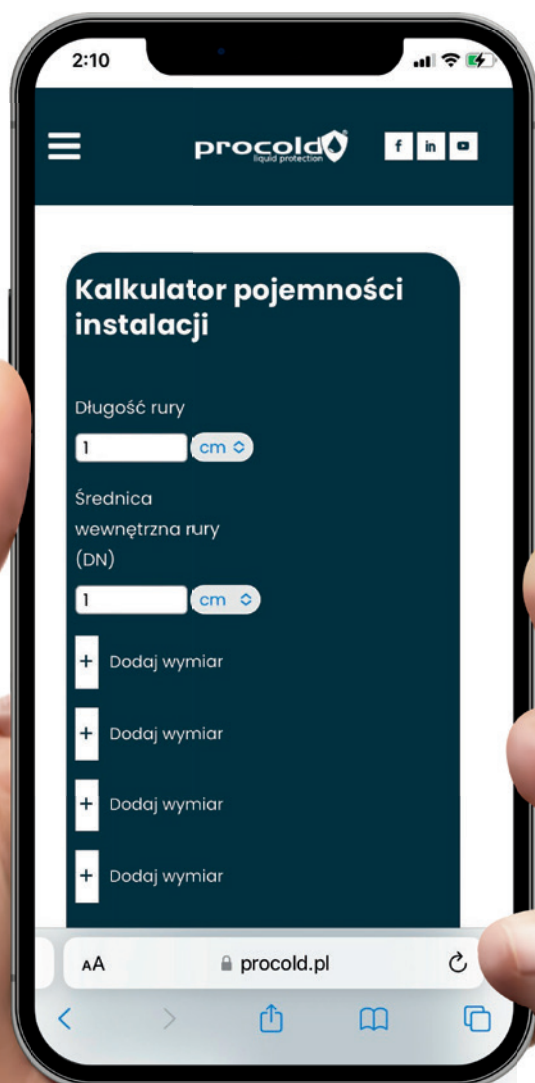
2:10

procold
liquid protection

f in

Kalkulator pojemności instalacji

Długość rury

1 cm

Średnica wewnętrzna rury (DN)

1 cm

+ Dodaj wymiar

+ Dodaj wymiar

+ Dodaj wymiar

+ Dodaj wymiar

AA procold.pl